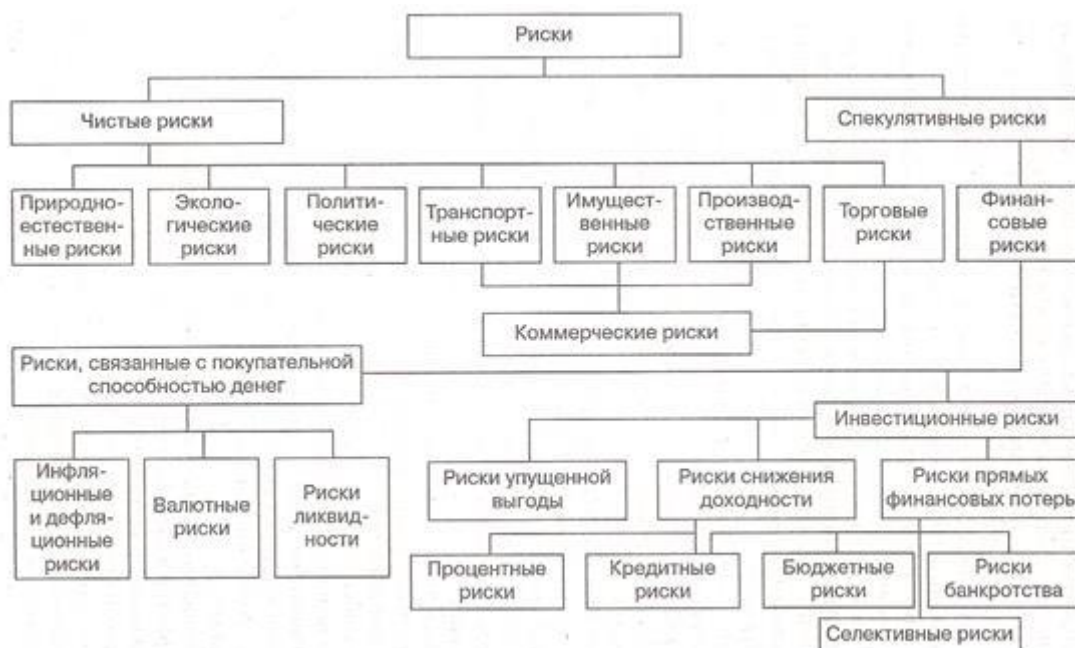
Риски

Чистые риски

Спекулятивные риски

Природноестественные риски

Экологические риски

Политические риски

Транспортные риски

Имущественные риски

Производственные риски

Торговые риски

Финансовые риски

Коммерческие риски

Риски, связанные с покупательной способностью денег

Инвестиционные риски

Инфляционные и дефляционные риски

Валютные риски

Риски ликвидности

Риски упущенной выгоды

Риски снижения доходности

Риски прямых финансовых потерь

Процентные риски

Кредитные риски

Бюджетные риски

Риски банкротства

Селективные риски